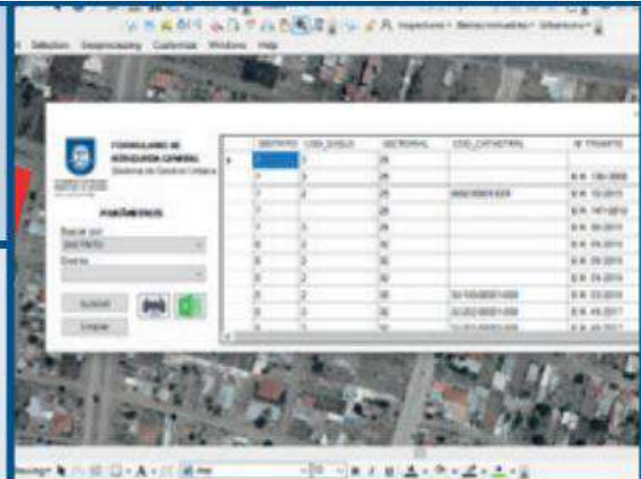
Selection Geoprocessing Customize Windows Help

FORMULARIO DE BÚSQUEDA GENERAL
Sistema de Gestión Urbana

PARÁMETROS

Buscar por
DISTRITO

Buscar

Limpiar

| DISTRITO | COD_SUELO | SECTORIAL | COD_CATASTRAL | N° TRAMITE |
|---|---|---|---|---|
| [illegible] | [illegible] | 29 | | |
| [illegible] | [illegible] | 29 | | E.H. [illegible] |
| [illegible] | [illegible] | 29 | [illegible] | E.H. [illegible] |
| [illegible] | | 29 | | E.H. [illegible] |
| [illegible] | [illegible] | 29 | | E.H. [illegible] |
| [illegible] | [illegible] | 30 | | E.H. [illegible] |
| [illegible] | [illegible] | 30 | | E.H. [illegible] |
| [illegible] | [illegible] | 30 | | E.H. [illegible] |
| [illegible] | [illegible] | 30 | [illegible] | E.H. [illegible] |
| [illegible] | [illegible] | 30 | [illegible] | E.H. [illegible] |

Drawing